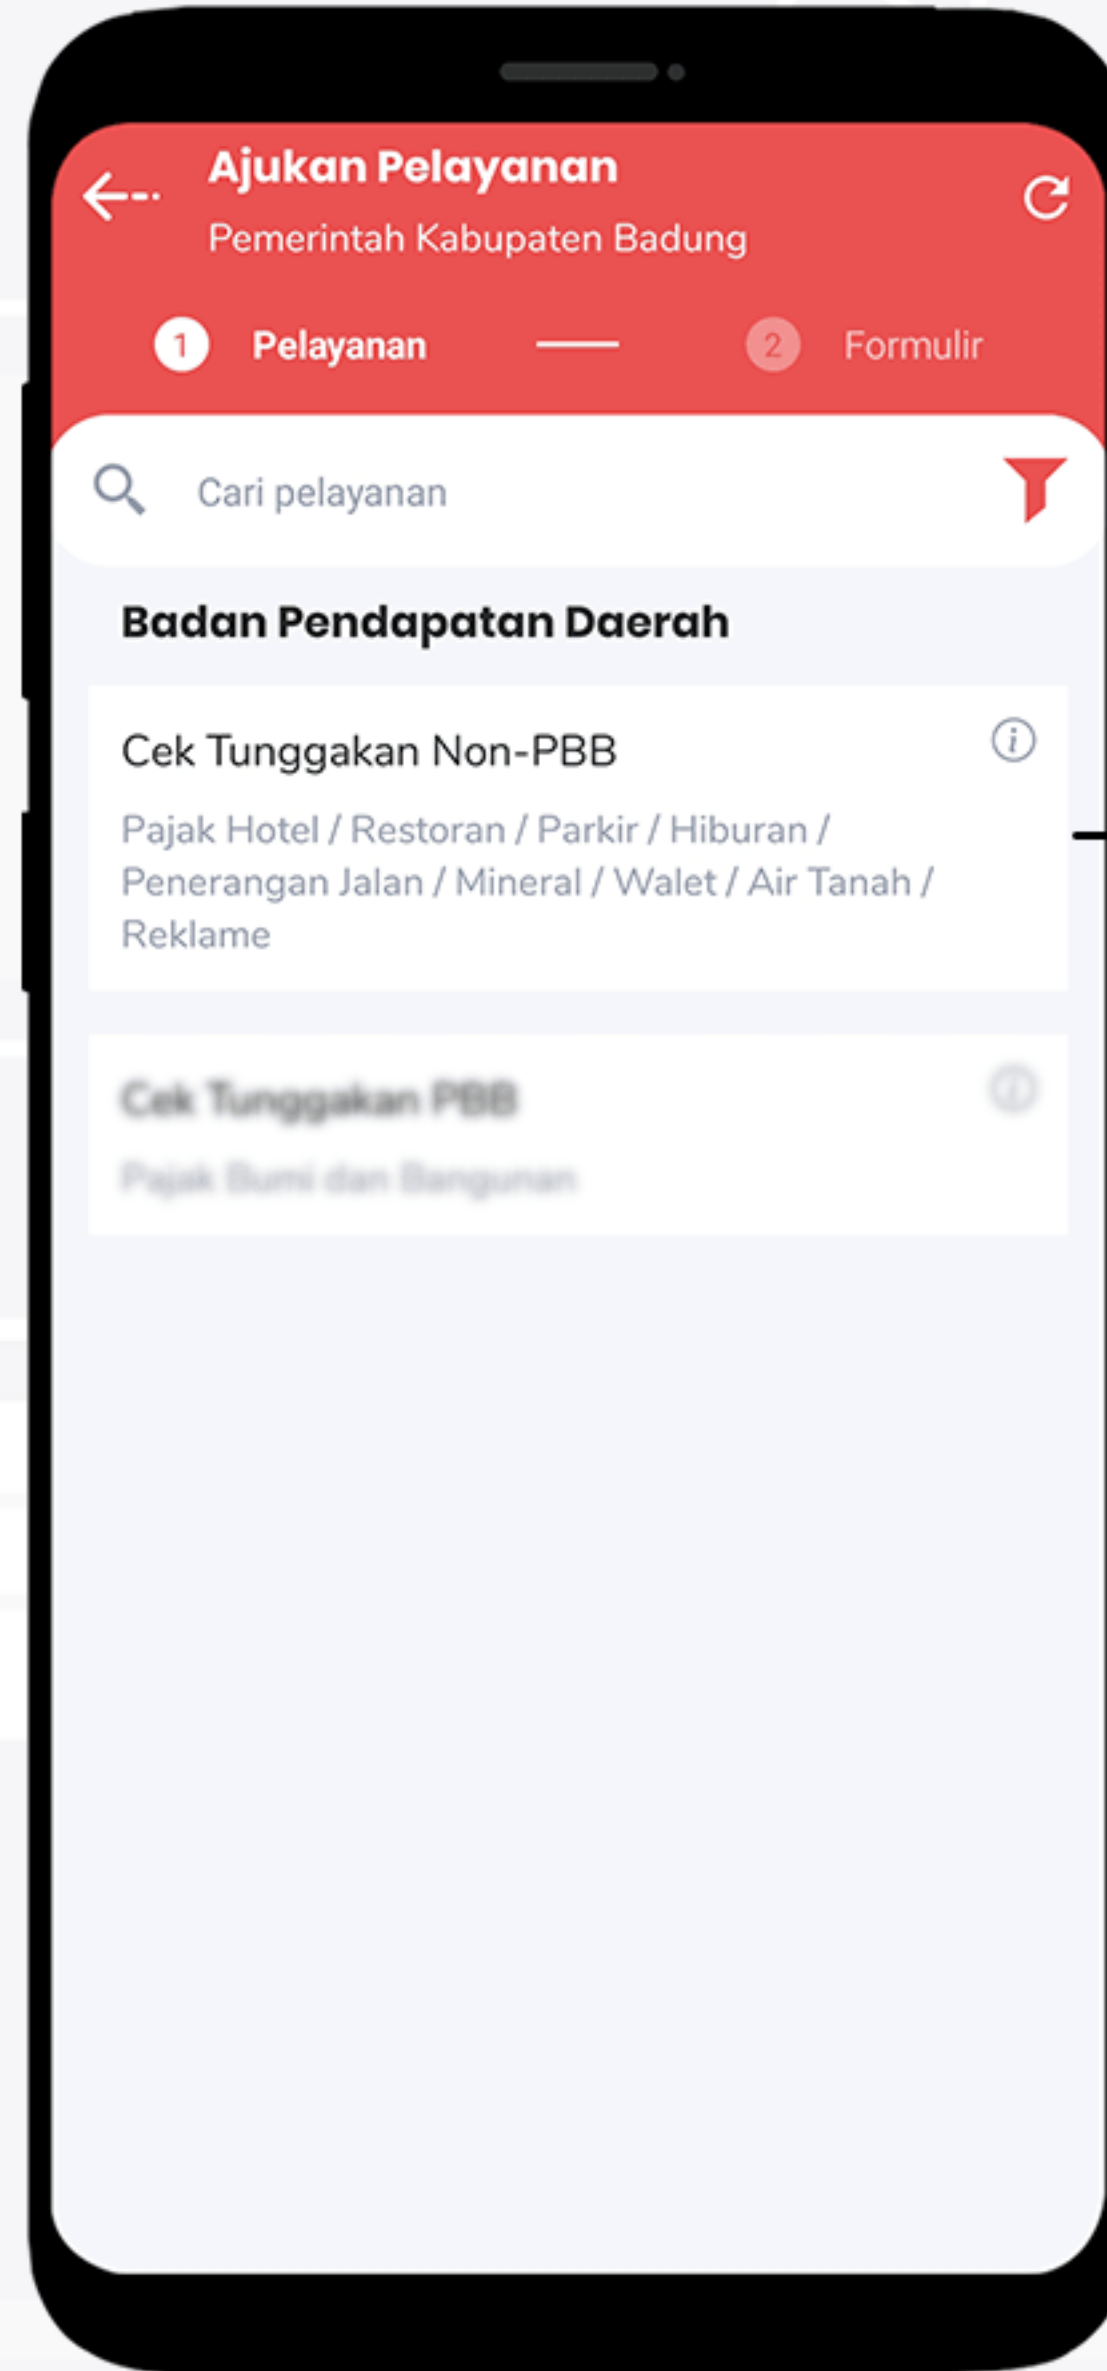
Ajukan Pelayanan
Pemerintah Kabupaten Badung

1 Pelayanan
2 Formulir

Cari pelayanan

Badan Pendapatan Daerah

Cek Tunggakan Non-PBB
Pajak Hotel / Restoran / Parkir / Hiburan / Penerangan Jalan / Mineral / Walet / Air Tanah / Reklame

Cek Tunggakan PBB
Pajak Bumi dan Bangunan